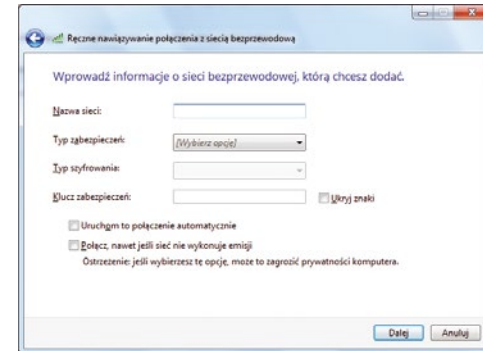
Ręczne nawiązywanie połączenia z siecią bezprzewodową

Wprowadź informacje o sieci bezprzewodowej, którą chcesz dodać.

Nazwa sieci:

Typ zabezpieczeń: [Wybierz opcję]

Typ szyfrowania:

Klucz zabezpieczeń:

Ukryj znaki

Uruchom to połączenie automatycznie

Połącz, nawet jeśli sieć nie wykonuje emisji

Ostrzeżenie: jeśli wybierzesz tę opcję, może to zagrozić prywatności komputera.

Dalej

Anuluj